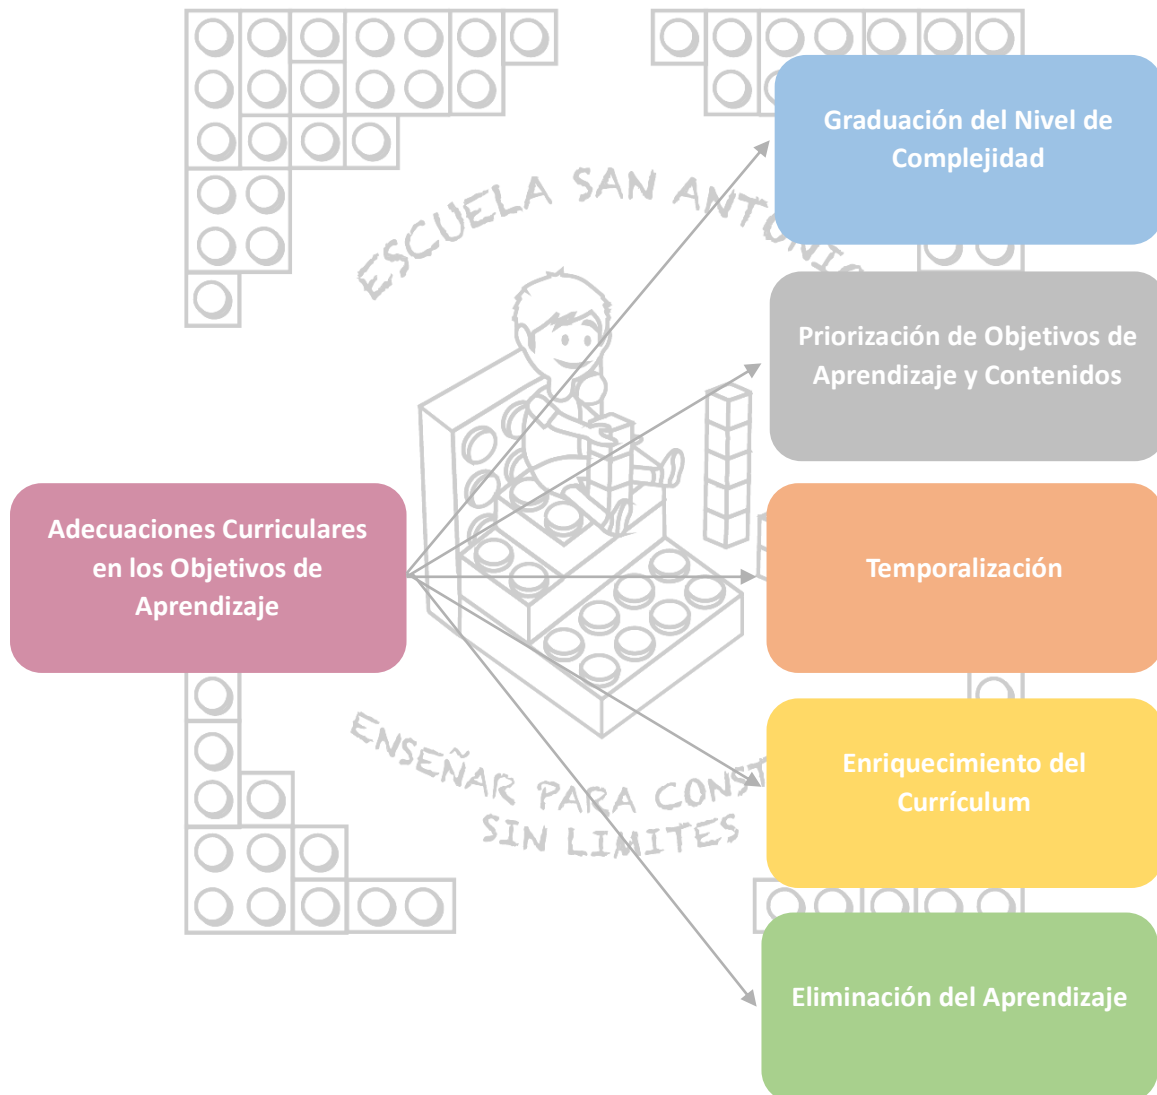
ESCUELA SAN ANTONIO

Adecuaciones Curriculares en los Objetivos de Aprendizaje

Graduación del Nivel de Complejidad

Priorización de Objetivos de Aprendizaje y Contenidos

Temporalización

Enriquecimiento del Currículum

Eliminación del Aprendizaje

ENSEÑAR PARA CONS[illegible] SIN LIMITES